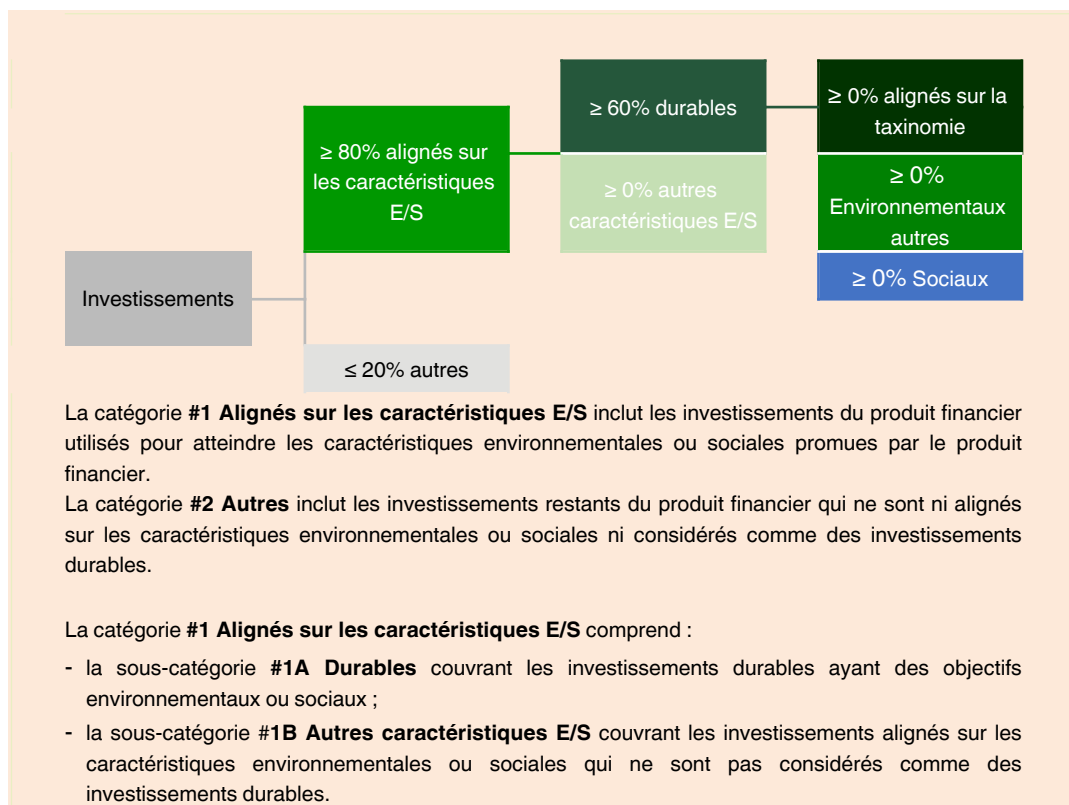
Investissements

≥ 80% alignés sur les caractéristiques E/S

≤ 20% autres

≥ 60% durables

≥ 0% autres caractéristiques E/S

≥ 0% alignés sur la taxinomie

≥ 0% Environnementaux autres

≥ 0% Sociaux

La catégorie **#1 Alignés sur les caractéristiques E/S** inclut les investissements du produit financier utilisés pour atteindre les caractéristiques environnementales ou sociales promues par le produit financier.
La catégorie **#2 Autres** inclut les investissements restants du produit financier qui ne sont ni alignés sur les caractéristiques environnementales ou sociales ni considérés comme des investissements durables.

La catégorie **#1 Alignés sur les caractéristiques E/S** comprend :

- la sous-catégorie **#1A Durables** couvrant les investissements durables ayant des objectifs environnementaux ou sociaux ;
- la sous-catégorie #**1B Autres caractéristiques E/S** couvrant les investissements alignés sur les caractéristiques environnementales ou sociales qui ne sont pas considérés comme des investissements durables.